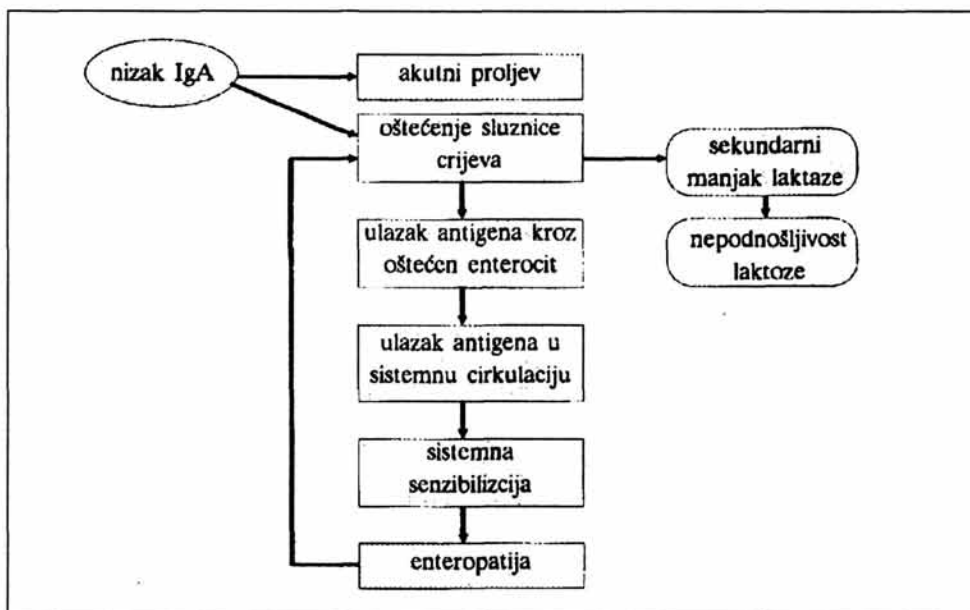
nizak IgA

akutni proljev

oštećenje sluznice crijeva

sekundarni manjak laktaze

nepodnošljivost laktoze

ulazak antigena kroz oštećen enterocit

ulazak antigena u sistemnu cirkulaciju

sistemna senzibilizcija

enteropatija